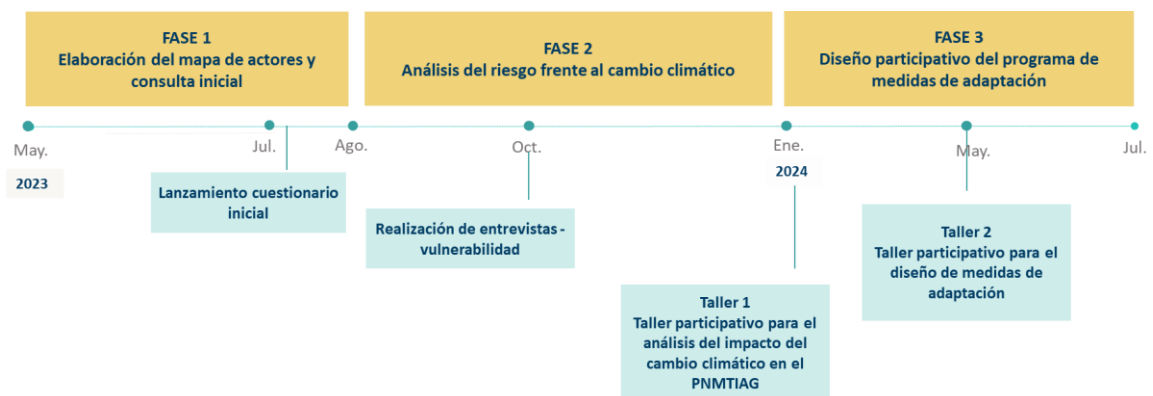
FASE 1
Elaboración del mapa de actores y consulta inicial

FASE 2
Análisis del riesgo frente al cambio climático

FASE 3
Diseño participativo del programa de medidas de adaptación

May.
2023

Jul.

Ago.

Oct.

Ene.
2024

May.

Jul.

Lanzamiento cuestionario inicial

Realización de entrevistas - vulnerabilidad

Taller 1
Taller participativo para el análisis del impacto del cambio climático en el PNMTIAG

Taller 2
Taller participativo para el diseño de medidas de adaptación